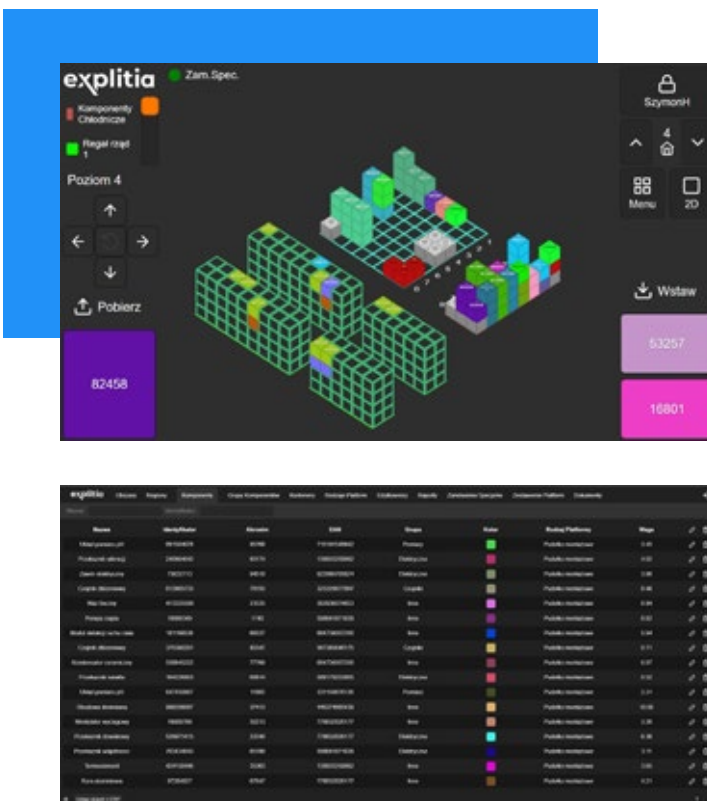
explitia

Zam.Spec.

Komponenty Chłodnicze

Regał rząd 1

Poziom 4

Pobierz

82458

SzymonH

4

Menu

2D

Wstaw

53257

16801

explitia

Nazwa | Identyfikator | Skrzynie | EAN | Grupa | Kolor | Rodzaj Platformy | Waga

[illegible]